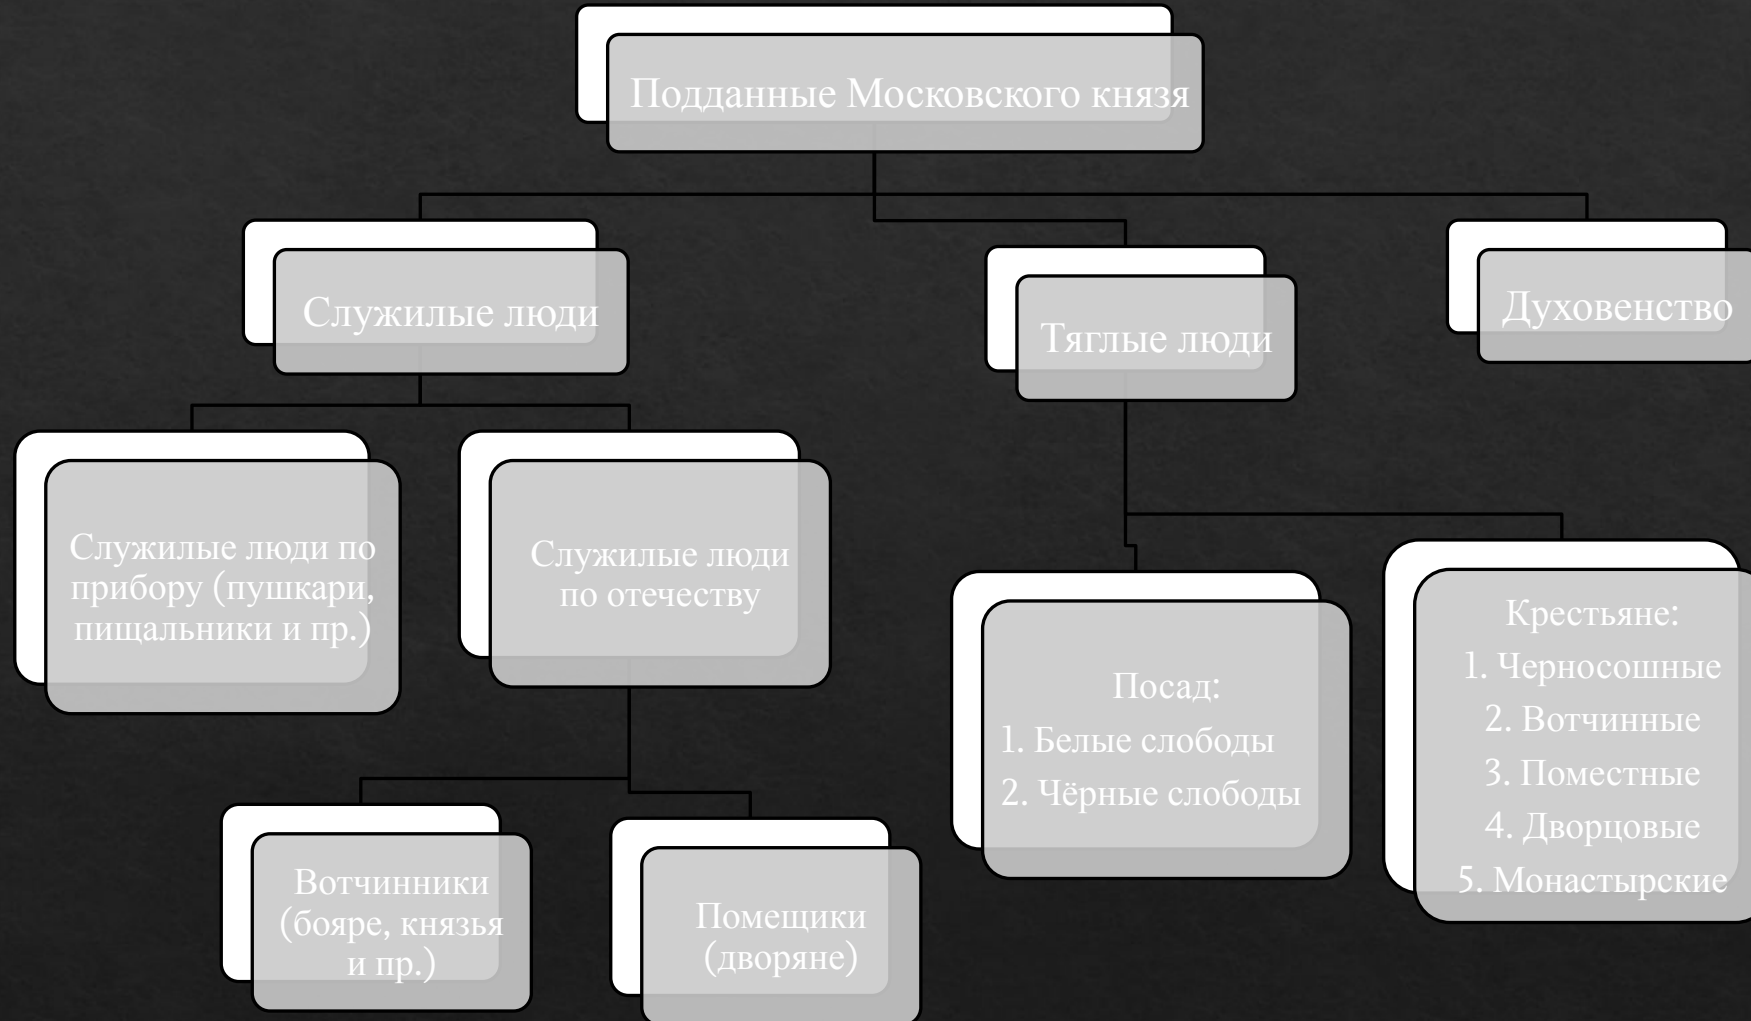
Подданные Московского князя

Служилые люди

Тяглые люди

Духовенство

Служилые люди по прибору (пушкари, пищальники и пр.)

Служилые люди по отечеству

Посад:
1. Белые слободы
2. Чёрные слободы

Крестьяне:
1. Черносошные
2. Вотчинные
3. Поместные
4. Дворцовые
5. Монастырские

Вотчинники (бояре, князья и пр.)

Помещики (дворяне)